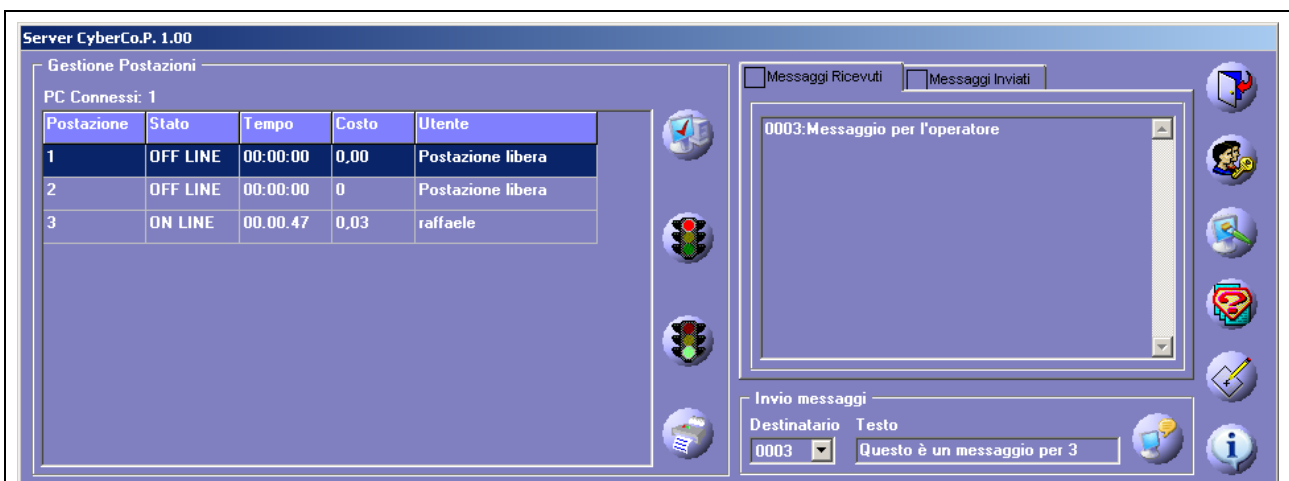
Server CyberCo.P. 1.00

Gestione Postazioni

PC Connessi: 1

| Postazione | Stato | Tempo | Costo | Utente |
|---|---|---|---|---|
| 1 | OFF LINE | 00:00:00 | 0,00 | Postazione libera |
| 2 | OFF LINE | 00:00:00 | 0 | Postazione libera |
| 3 | ON LINE | 00.00.47 | 0,03 | raffaele |

Messaggi Ricevuti | Messaggi Inviati

0003:Messaggio per l'operatore

Invio messaggi

Destinatario Testo

0003

Questo è un messaggio per 3